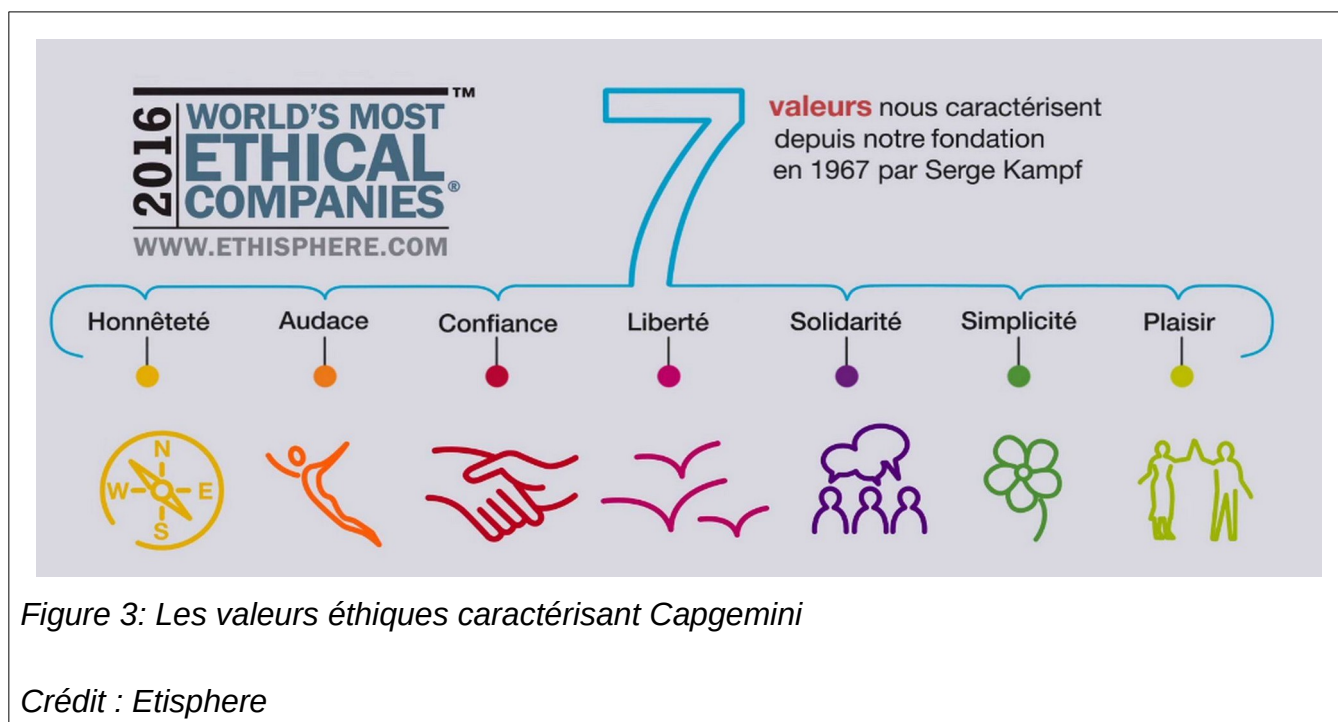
2016 WORLD'S MOST ETHICAL COMPANIES®™
WWW.ETHISPHERE.COM

7 valeurs nous caractérisent depuis notre fondation en 1967 par Serge Kampf

Honnêteté

Audace

Confiance

Liberté

Solidarité

Simplicité

Plaisir

N
W
E
S

Figure 3: Les valeurs éthiques caractérisant Capgemini

Crédit : Etisphere